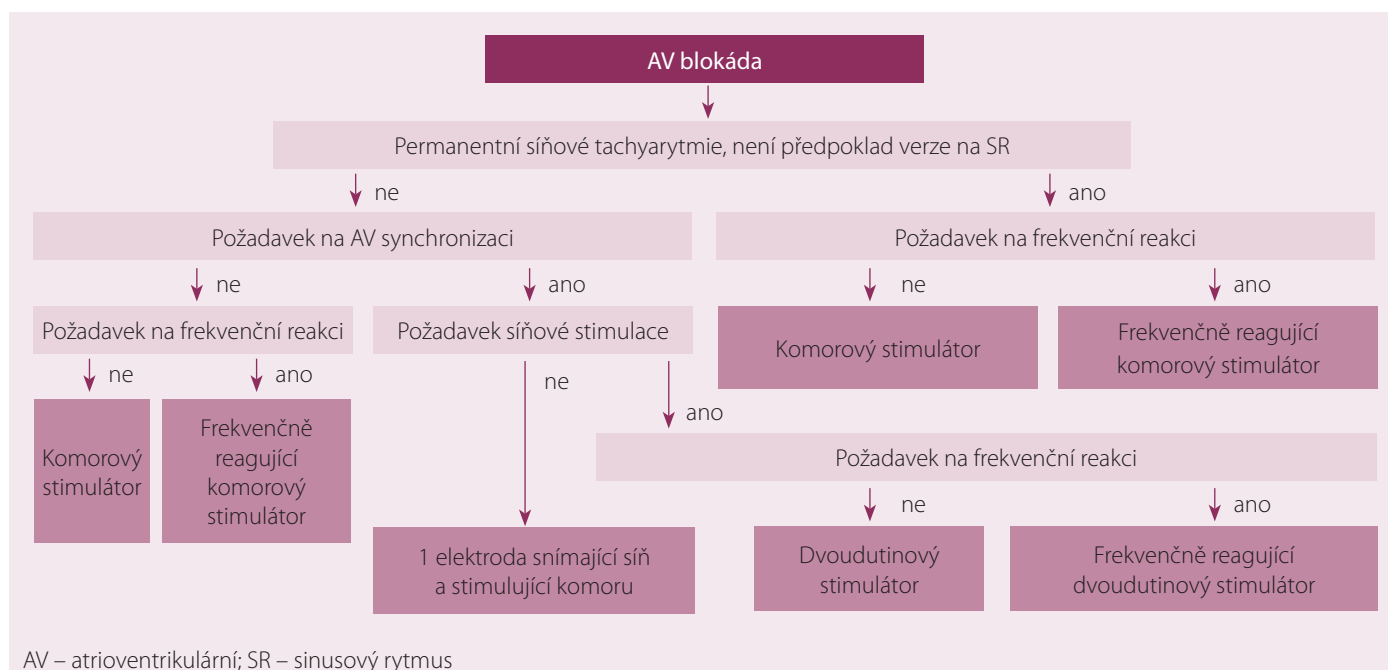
AV blokáda

Permanentní síňové tachyarytmie, není předpoklad verze na SR

ne

ano

Požadavek na AV synchronizaci

Požadavek na frekvenční reakci

ne

ano

ne

ano

Požadavek na frekvenční reakci

Požadavek síňové stimulace

Komorový stimulátor

Frekvenčně reagující komorový stimulátor

ne

ano

ne

Komorový stimulátor

Frekvenčně reagující komorový stimulátor

ano

Požadavek na frekvenční reakci

ne

ano

1 elektroda snímající síň a stimulující komoru

Dvoudutinový stimulátor

Frekvenčně reagující dvoudutinový stimulátor

AV – atrioventrikulární; SR – sinusový rytmus